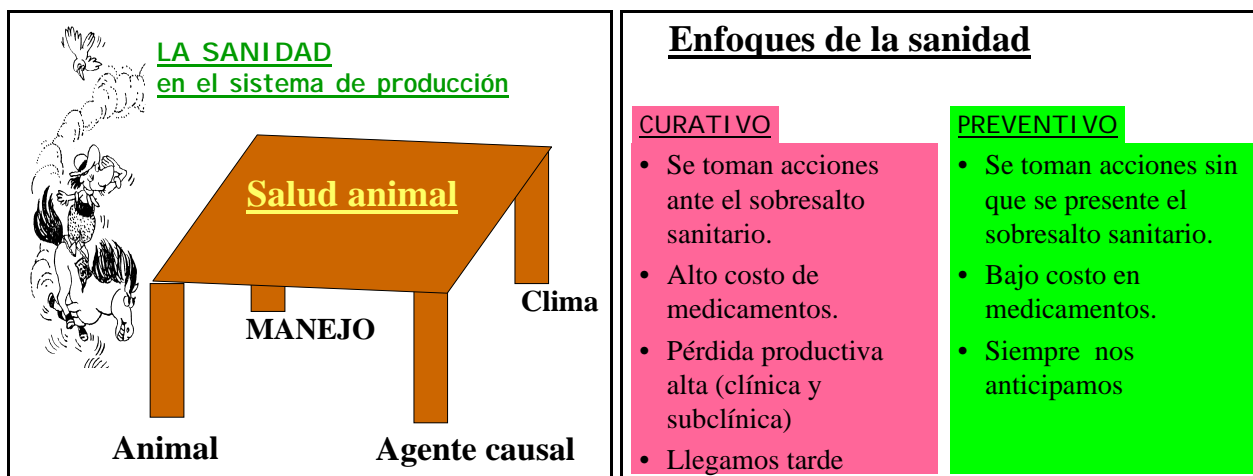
LA SANIDAD
en el sistema de producción

Salud animal

Clima

MANEJO

Animal

Agente causal

Enfoques de la sanidad

CURATIVO

- Se toman acciones ante el sobresalto sanitario.
- Alto costo de medicamentos.
- Pérdida productiva alta (clínica y subclínica)
- Llegamos tarde

PREVENTIVO

- Se toman acciones sin que se presente el sobresalto sanitario.
- Bajo costo en medicamentos.
- Siempre nos anticipamos